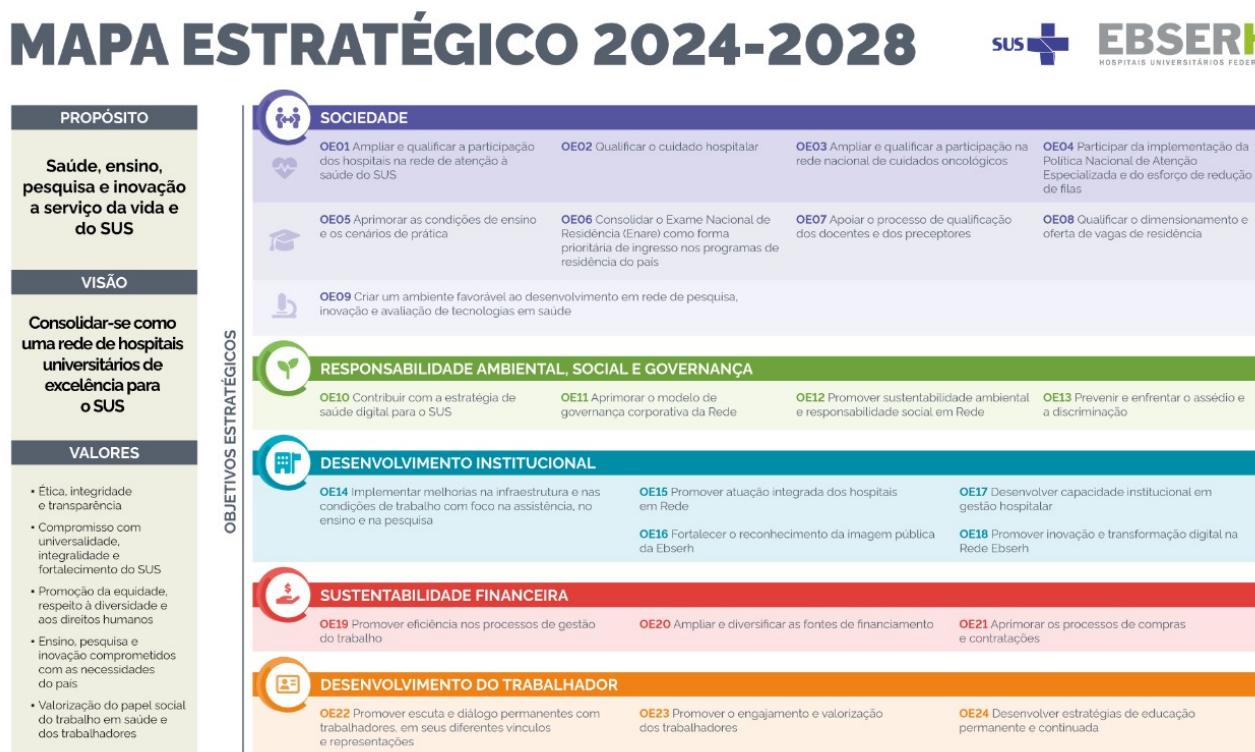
MAPA ESTRATÉGICO 2024-2028

SUS

EBSER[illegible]
HOSPITAIS UNIVERSITÁRIOS FEDER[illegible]

PROPÓSITO

Saúde, ensino, pesquisa e inovação a serviço da vida e do SUS

VISÃO

Consolidar-se como uma rede de hospitais universitários de excelência para o SUS

VALORES

• Ética, integridade e transparência
• Compromisso com universalidade, integralidade e fortalecimento do SUS
• Promoção da equidade, respeito à diversidade e aos direitos humanos
• Ensino, pesquisa e inovação comprometidos com as necessidades do país
• Valorização do papel social do trabalho em saúde e dos trabalhadores

OBJETIVOS ESTRATÉGICOS

SOCIEDADE

OE01 Ampliar e qualificar a participação dos hospitais na rede de atenção à saúde do SUS

OE02 Qualificar o cuidado hospitalar

OE03 Ampliar e qualificar a participação na rede nacional de cuidados oncológicos

OE04 Participar da implementação da Política Nacional de Atenção Especializada e do esforço de redução de filas

OE05 Aprimorar as condições de ensino e os cenários de prática

OE06 Consolidar o Exame Nacional de Residência (Enare) como forma prioritária de ingresso nos programas de residência do país

OE07 Apoiar o processo de qualificação dos docentes e dos preceptores

OE08 Qualificar o dimensionamento e oferta de vagas de residência

OE09 Criar um ambiente favorável ao desenvolvimento em rede de pesquisa, inovação e avaliação de tecnologias em saúde

RESPONSABILIDADE AMBIENTAL, SOCIAL E GOVERNANÇA

OE10 Contribuir com a estratégia de saúde digital para o SUS

OE11 Aprimorar o modelo de governança corporativa da Rede

OE12 Promover sustentabilidade ambiental e responsabilidade social em Rede

OE13 Prevenir e enfrentar o assédio e a discriminação

DESENVOLVIMENTO INSTITUCIONAL

OE14 Implementar melhorias na infraestrutura e nas condições de trabalho com foco na assistência, no ensino e na pesquisa

OE15 Promover atuação integrada dos hospitais em Rede

OE16 Fortalecer o reconhecimento da imagem pública da Ebserh

OE17 Desenvolver capacidade institucional em gestão hospitalar

OE18 Promover inovação e transformação digital na Rede Ebserh

SUSTENTABILIDADE FINANCEIRA

OE19 Promover eficiência nos processos de gestão do trabalho

OE20 Ampliar e diversificar as fontes de financiamento

OE21 Aprimorar os processos de compras e contratações

DESENVOLVIMENTO DO TRABALHADOR

OE22 Promover escuta e diálogo permanentes com trabalhadores, em seus diferentes vínculos e representações

OE23 Promover o engajamento e valorização dos trabalhadores

OE24 Desenvolver estratégias de educação permanente e continuada